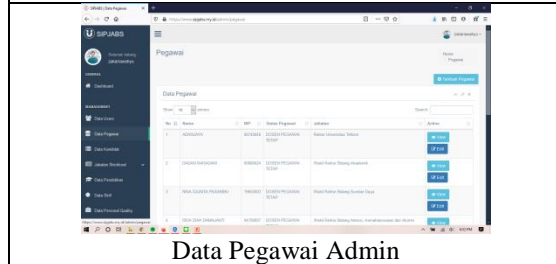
SIPJABS | Data Pegawai
https://www.sipjabs.my.id/admin/pegawai
SIPJABS
Selamat datang
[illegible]
GENERAL
Dashboard
MANAGEMENT
Data User
Data Pegawai
Data Kendala
Jabatan Struktural
Data Pendidikan
Data SKP
Data Personal Quality
Pegawai
Home Pegawai
Tambah Pegawai
Data Pegawai
Show 10 entries
Search:

| No | Nama | NIP | Status Pegawai | Jabatan | Action |
|---|---|---|---|---|---|
| 1 | ADIANSYAH | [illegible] | DOSEN PEGAWAI TETAP | Rektor Universitas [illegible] | View Edit |
| 2 | DADAN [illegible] | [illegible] | DOSEN PEGAWAI TETAP | Wakil Rektor Bidang Akademik | View Edit |
| 3 | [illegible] | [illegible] | DOSEN PEGAWAI TETAP | Wakil Rektor Bidang Sumber Daya | View Edit |
| 4 | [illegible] | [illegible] | DOSEN PEGAWAI TETAP | Wakil Rektor Bidang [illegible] | View |

Data Pegawai Admin